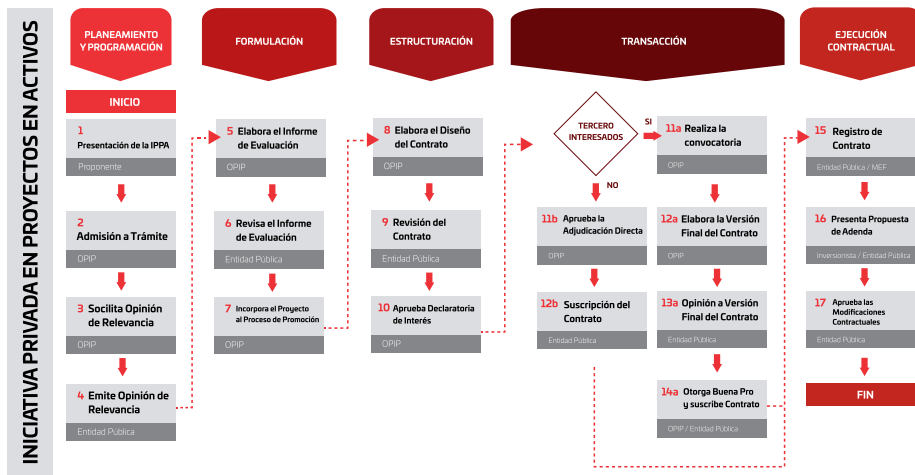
INICIATIVA PRIVADA EN PROYECTOS EN ACTIVOS

PLANEAMIENTO Y PROGRAMACIÓN

INICIO

1 Presentación de la IPPA
Proponente

2 Admisión a Trámite
OPIP

3 Socilita Opinión de Relevancia
OPIP

4 Emite Opinión de Relevancia
Entidad Pública

FORMULACIÓN

5 Elabora el Informe de Evaluación
OPIP

6 Revisa el Informe de Evaluación
Entidad Pública

7 Incorpora el Proyecto al Proceso de Promoción
OPIP

ESTRUCTURACIÓN

8 Elabora el Diseño del Contrato
OPIP

9 Revisión del Contrato
Entidad Pública

10 Aprueba Declaratoria de Interés
OPIP

TRANSACCIÓN

TERCERO INTERESADOS

SI

NO

11a Realiza la convocatoria
OPIP

12a Elabora la Versión Final del Contrato
OPIP

13a Opinión a Versión Final del Contrato
Entidad Pública

14a Otorga Buena Pro y suscribe Contrato
OPIP / Entidad Pública

11b Aprueba la Adjudicación Directa
OPIP

12b Suscripción del Contrato
Entidad Pública

EJECUCIÓN CONTRACTUAL

15 Registro de Contrato
Entidad Pública / MEF

16 Presenta Propuesta de Adenda
Inversionista / Entidad Pública

17 Aprueba las Modificaciones Contractuales
Entidad Pública

FIN